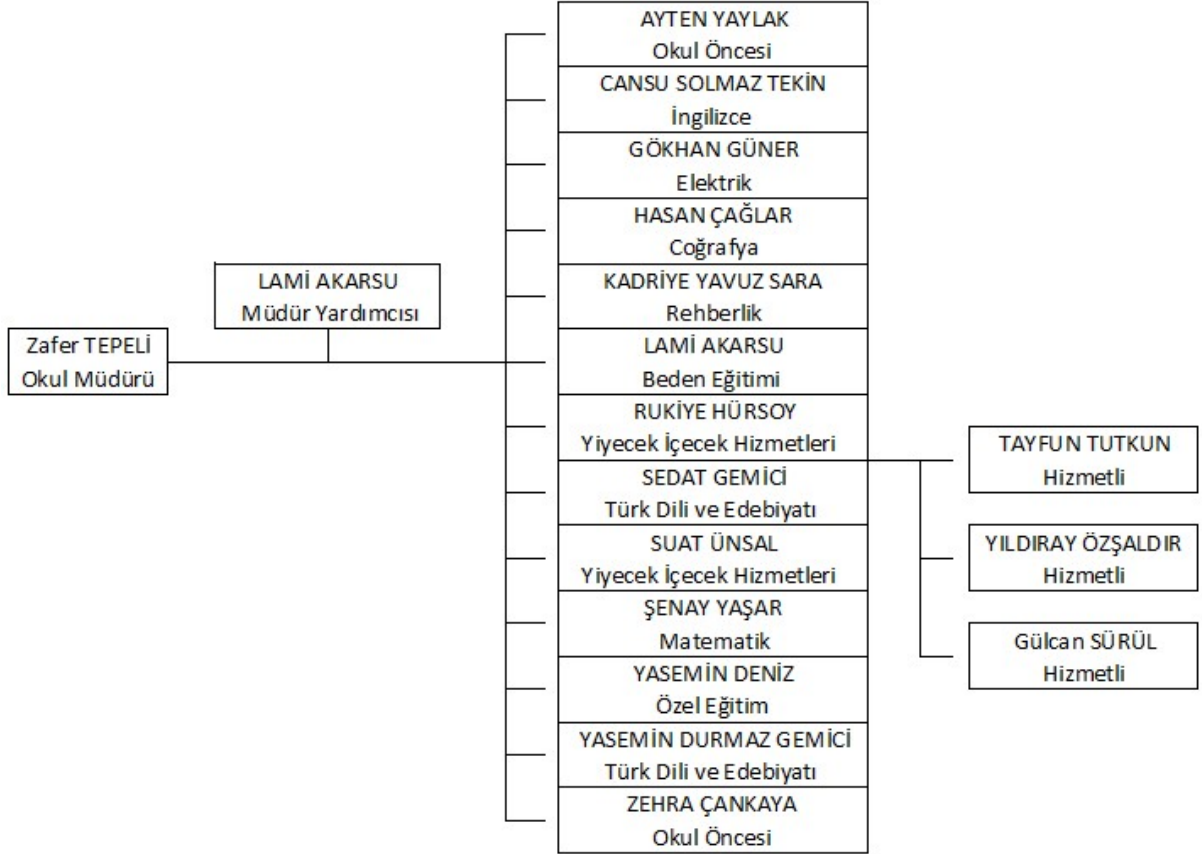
Zafer TEPELİ
Okul Müdürü

LAMİ AKARSU
Müdür Yardımcısı

AYTEN YAYLAK
Okul Öncesi

CANSU SOLMAZ TEKİN
İngilizce

GÖKHAN GÜNER
Elektrik

HASAN ÇAĞLAR
Coğrafya

KADRİYE YAVUZ SARA
Rehberlik

LAMİ AKARSU
Beden Eğitimi

RUKİYE HÜRSOY
Yiyecek İçecek Hizmetleri

SEDAT GEMİCİ
Türk Dili ve Edebiyatı

SUAT ÜNSAL
Yiyecek İçecek Hizmetleri

ŞENAY YAŞAR
Matematik

YASEMİN DENİZ
Özel Eğitim

YASEMİN DURMAZ GEMİCİ
Türk Dili ve Edebiyatı

ZEHRA ÇANKAYA
Okul Öncesi

TAYFUN TUTKUN
Hizmetli

YILDIRAY ÖZŞALDIR
Hizmetli

Gülcan SÜRÜL
Hizmetli